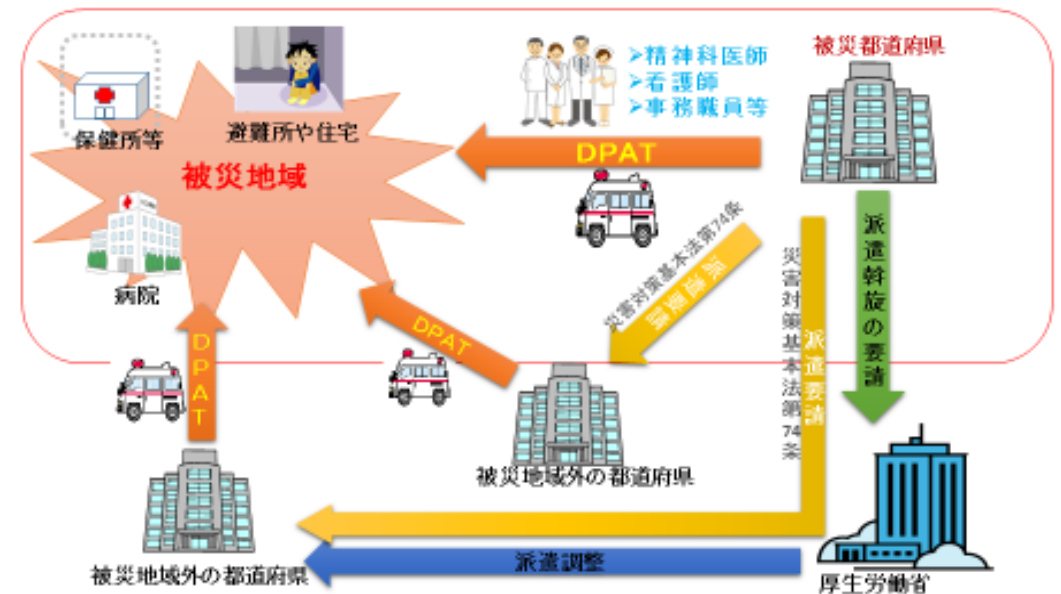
保健所等

避難所や住宅

被災地域

病院

>精神科医師
>看護師
>事務職員等

被災都道府県

DPAT

災害対策基本法第74条

派遣要請

災害対策基本法第74条

派遣要請

派遣斡旋の要請

DPAT

DPAT

被災地域外の都道府県

被災地域外の都道府県

派遣調整

厚生労働省